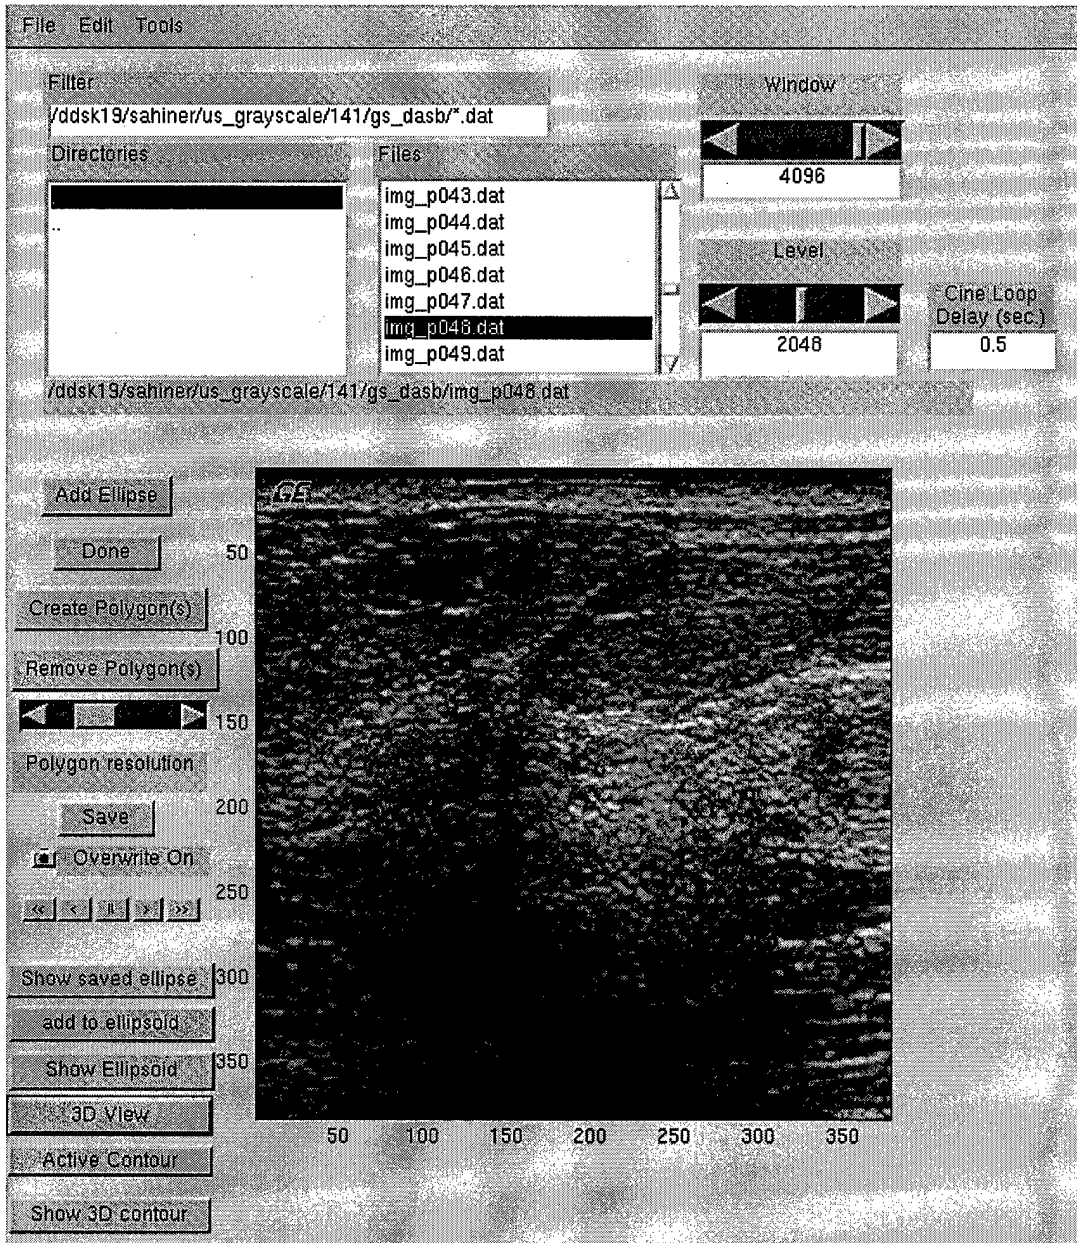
File Edit Tools

Filter
/ddsk19/sahiner/us_grayscale/141/gs_dasb/*.dat

Window
4096

Directories
..

Files
img_p043.dat
img_p044.dat
img_p045.dat
img_p046.dat
img_p047.dat
img_p048.dat
img_p049.dat

Level
2048

Cine Loop Delay (sec.)
0.5

/ddsk19/sahiner/us_grayscale/141/gs_dasb/img_p048.dat

Add Ellipse
Done
Create Polygon(s)
Remove Polygon(s)
Polygon resolution
Save
Overwrite On
<< < || > >>
Show saved ellipse
add to ellipsoid
Show Ellipsoid
3D View
Active Contour
Show 3D contour

GE

50
100
150
200
250
300
350

50 100 150 200 250 300 350